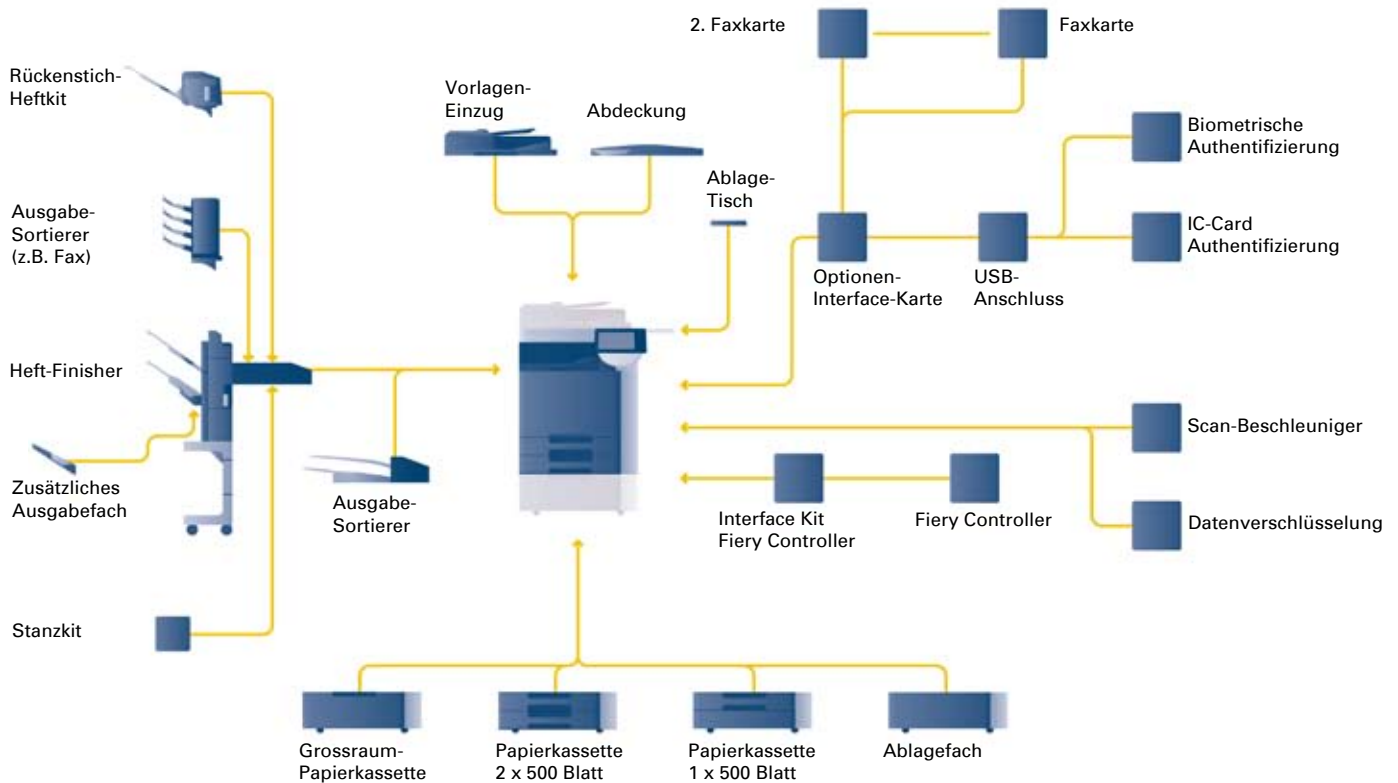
Rückenstich-Heftkit

Ausgabe-Sortierer (z.B. Fax)

Heft-Finisher

Zusätzliches Ausgabefach

Stanzkit

Vorlagen-Einzug

Abdeckung

Ablage-Tisch

Ausgabe-Sortierer

2. Faxkarte

Faxkarte

Biometrische Authentifizierung

IC-Card Authentifizierung

Optionen-Interface-Karte

USB-Anschluss

Scan-Beschleuniger

Datenverschlüsselung

Interface Kit Fiery Controller

Fiery Controller

Grossraum-Papierkassette

Papierkassette 2 x 500 Blatt

Papierkassette 1 x 500 Blatt

Ablagefach